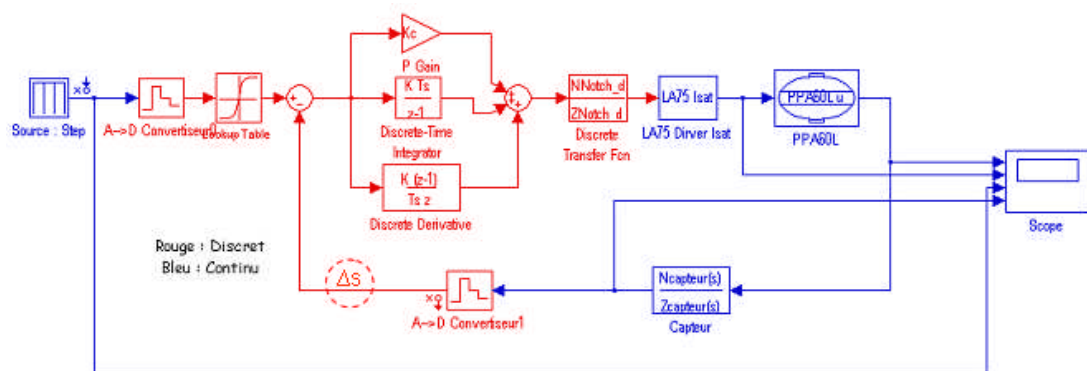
Source : Step
A->D Convertseur0
Lookup Table
Kc
P Gain
K Ts
z-1
Discrete-Time Integrator
K (z-1)
Ts z
Discrete Derivative
NNotch_d
ZNotch_d
Discrete Transfer Fcn
LA75 Isat
LA75 Dirver Isat
PPA60Lu
PPA60L
Scope
Rouge : Discret
Bleu : Continu
ΔS
A->D Convertseur1
Ncapteur(s)
Zcapteur(s)
Capteur